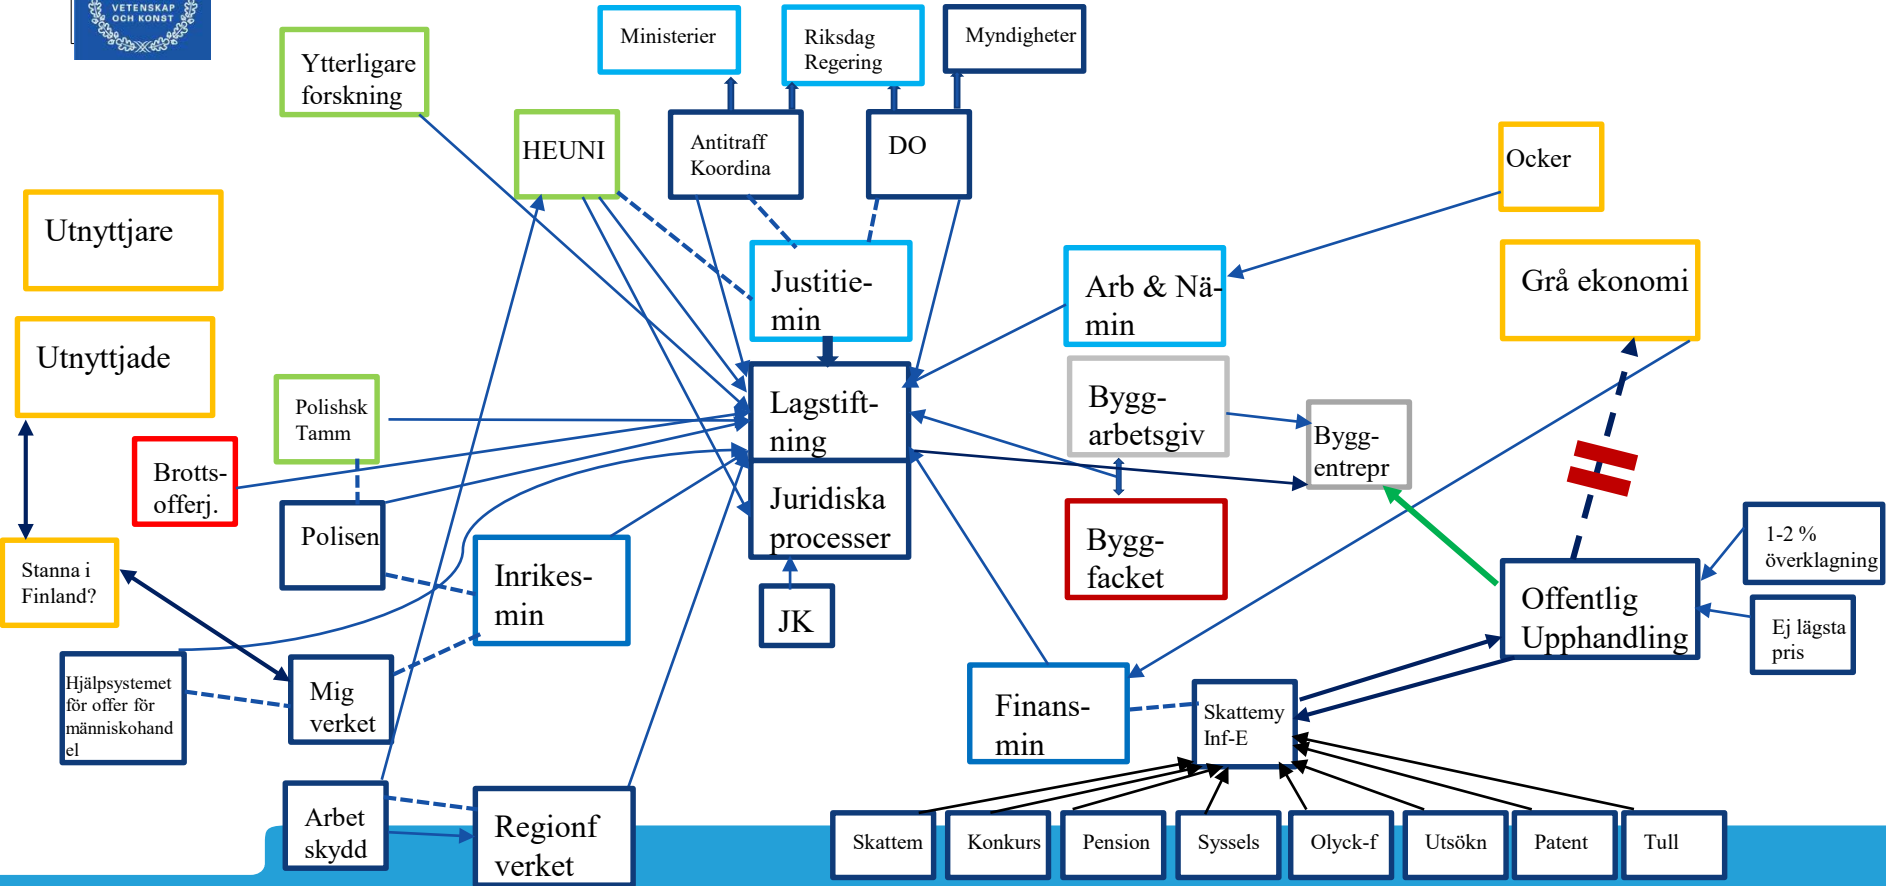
VETENSKAP OCH KONST

Ytterligare forskning

HEUNI

Ministerier

Riksdag Regering

Myndigheter

Antitraff Koordina

DO

Ocker

Utnyttjare

Justitie-min

Arb & Nä-min

Grå ekonomi

Utnyttjade

Polishsk Tamm

Lagstift-ning

Bygg-arbetsgiv

Bygg-entrepr

Brotts-offerj.

Juridiska processer

Polisen

Bygg-facket

1-2 % överklagning

Stanna i Finland?

Inrikes-min

Offentlig Upphandling

JK

Ej lägsta pris

Hjälpsystemet för offer för människohandel

Mig verket

Finans-min

Skattemy Inf-E

Arbet skydd

Regionf verket

Skattem

Konkurs

Pension

Syssels

Olyck-f

Utsökn

Patent

Tull